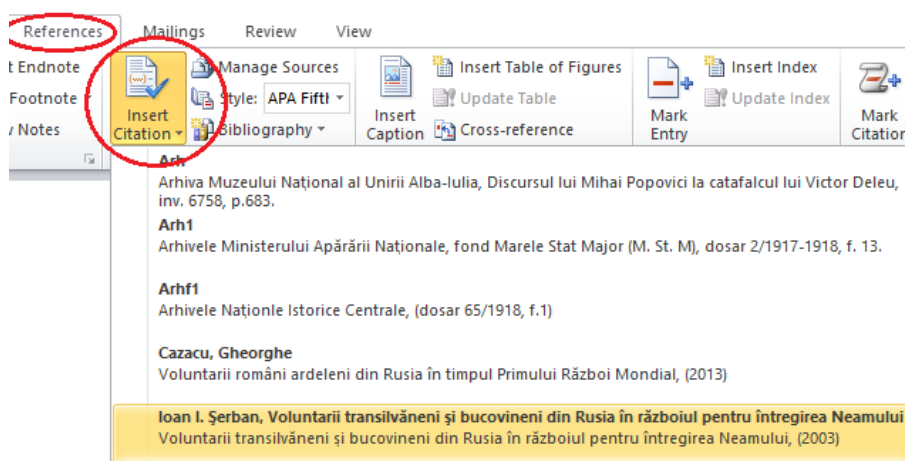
References Mailings Review View

t Endnote
Footnote
v Notes

Insert Citation

Manage Sources
Style: APA Fifth
Bibliography

Insert Caption

Insert Table of Figures
Update Table
Cross-reference

Mark Entry

Insert Index
Update Index

Mark Citation

Arh
Arhiva Muzeului Național al Unirii Alba-Iulia, Discursul lui Mihai Popovici la catafalcul lui Victor Deleu, inv. 6758, p.683.

Arh1
Arhivele Ministerului Apărării Naționale, fond Marele Stat Major (M. St. M), dosar 2/1917-1918, f. 13.

Arhf1
Arhivele Naționle Istorice Centrale, (dosar 65/1918, f.1)

Cazacu, Gheorghe
Voluntarii români ardeleni din Rusia în timpul Primului Război Mondial, (2013)

Ioan I. Şerban, Voluntarii transilvăneni şi bucovineni din Rusia în războiul pentru întregirea Neamului
Voluntarii transilvăneni şi bucovineni din Rusia în războiul pentru întregirea Neamului, (2003)